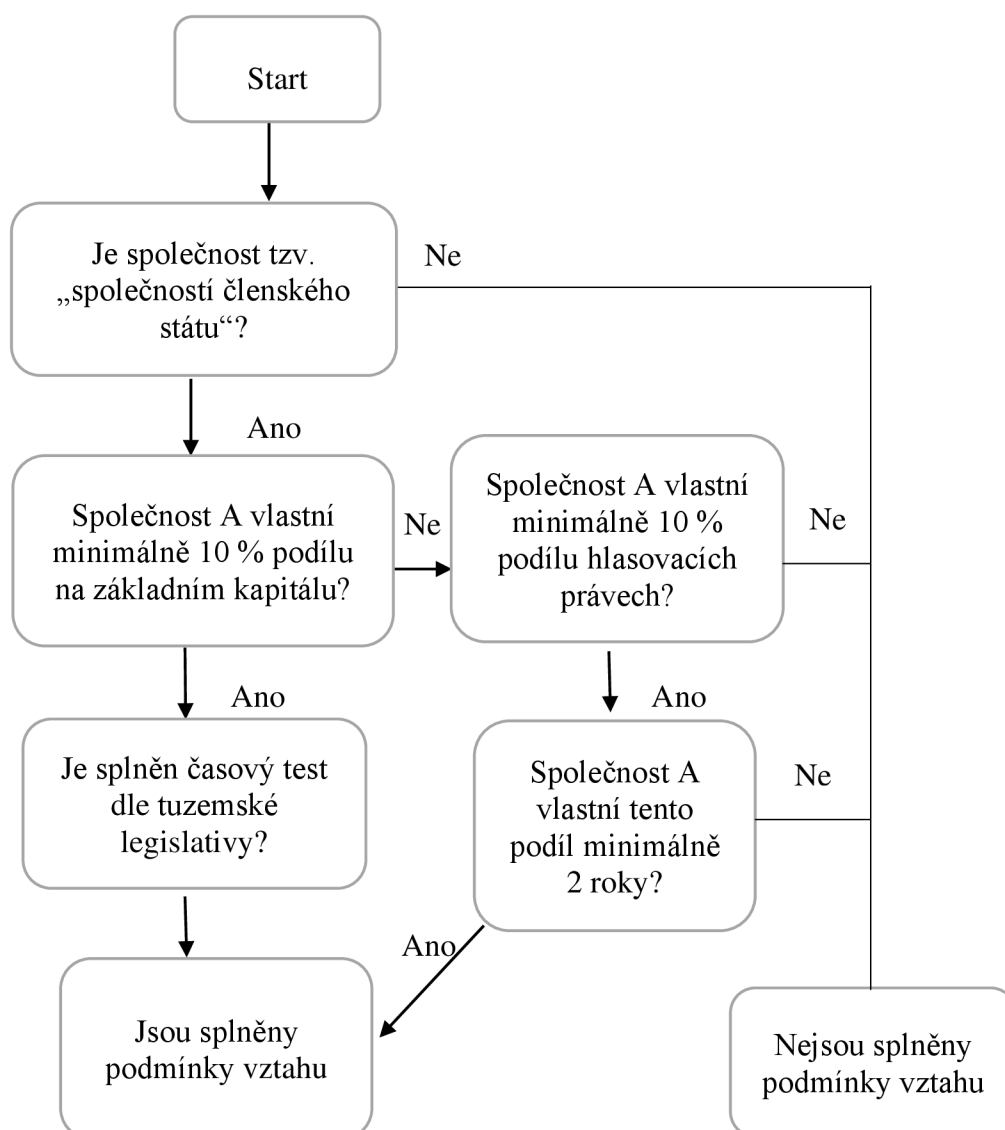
Start

Je společnost tzv. „společností členského státu“?

Ne

Ano

Společnost A vlastní minimálně 10 % podílu na základním kapitálu?

Ne

Společnost A vlastní minimálně 10 % podílu hlasovacích právech?

Ne

Ano

Je splněn časový test dle tuzemské legislativy?

Ano

Společnost A vlastní tento podíl minimálně 2 roky?

Ne

Ano

Jsou splněny podmínky vztahu

Nejsou splněny podmínky vztahu